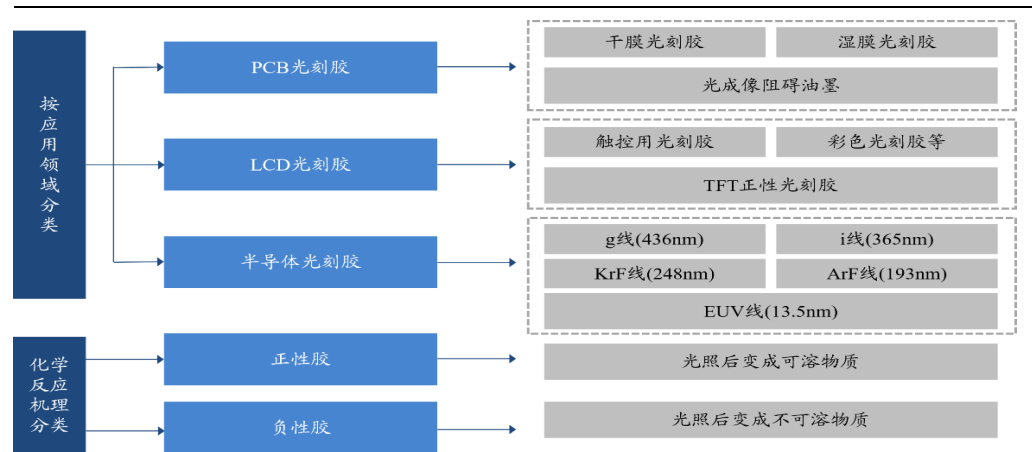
按应用领域分类

PCB光刻胶

干膜光刻胶

湿膜光刻胶

光成像阻碍油墨

LCD光刻胶

触控用光刻胶

彩色光刻胶等

TFT正性光刻胶

半导体光刻胶

g线(436nm)

i线(365nm)

KrF线(248nm)

ArF线(193nm)

EUV线(13.5nm)

化学反应机理分类

正性胶

光照后变成可溶物质

负性胶

光照后变成不可溶物质